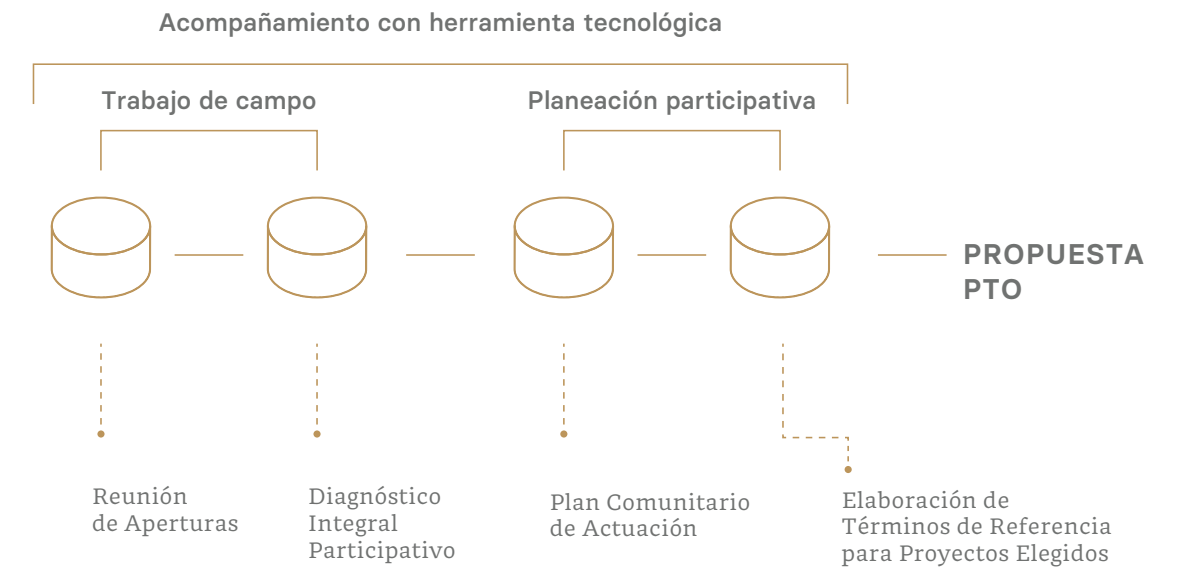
Acompañamiento con herramienta tecnológica

Trabajo de campo

Planeación participativa

PROPUESTA PTO

Reunión de Aperturas

Diagnóstico Integral Participativo

Plan Comunitario de Actuación

Elaboración de Términos de Referencia para Proyectos Elegidos